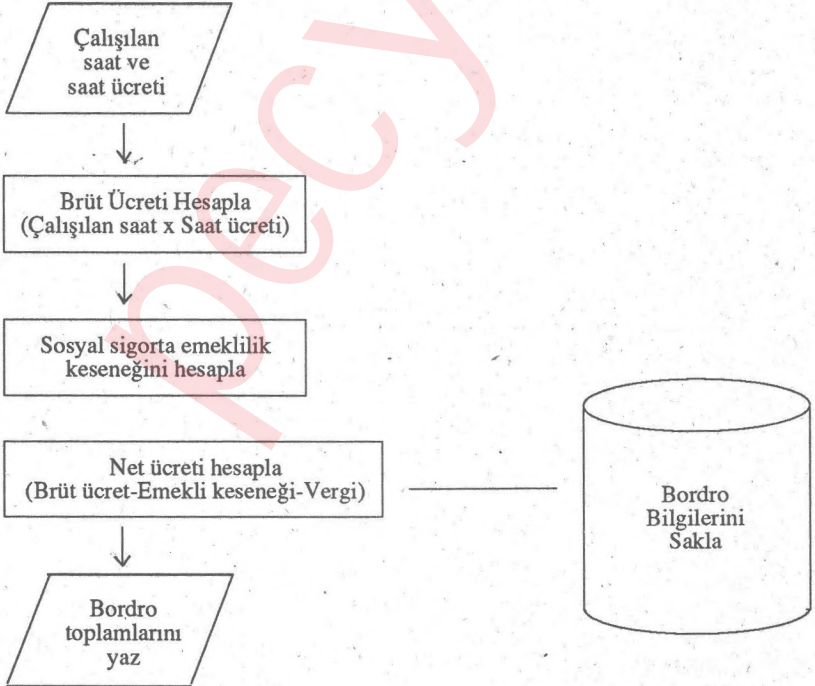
Çalışılan saat ve saat ücreti

Brüt Ücreti Hesapla (Çalışılan saat x Saat ücreti)

Sosyal sigorta emeklilik keseneğini hesapla

Net ücreti hesapla (Brüt ücret-Emekli keseneği-Vergi)

Bordro Bilgilerini Sakla

Bordro toplamlarını yaz